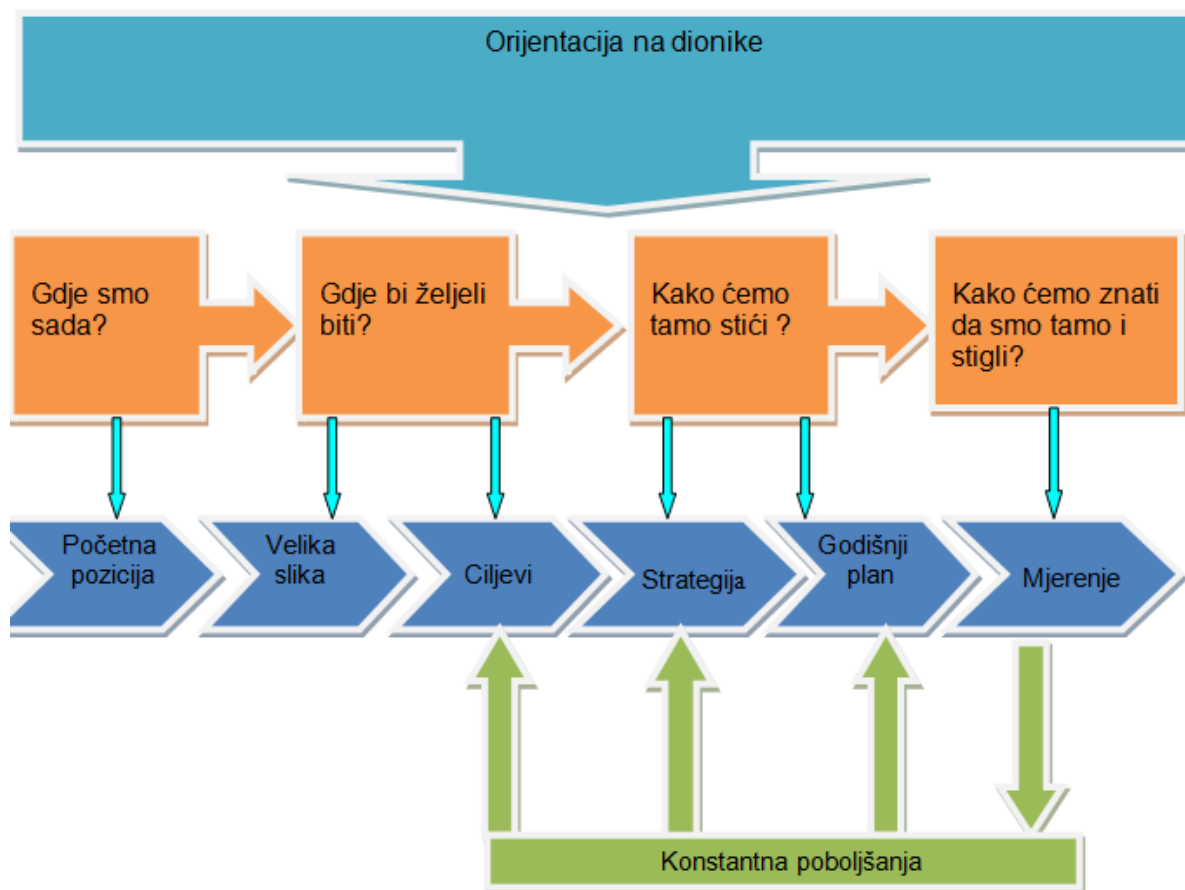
Orijentacija na dionike

Gdje smo sada?

Gdje bi željeli biti?

Kako ćemo tamo stići ?

Kako ćemo znati da smo tamo i stigli?

Početna pozicija

Velika slika

Ciljevi

Strategija

Godišnji plan

Mjerenje

Konstantna poboljšanja